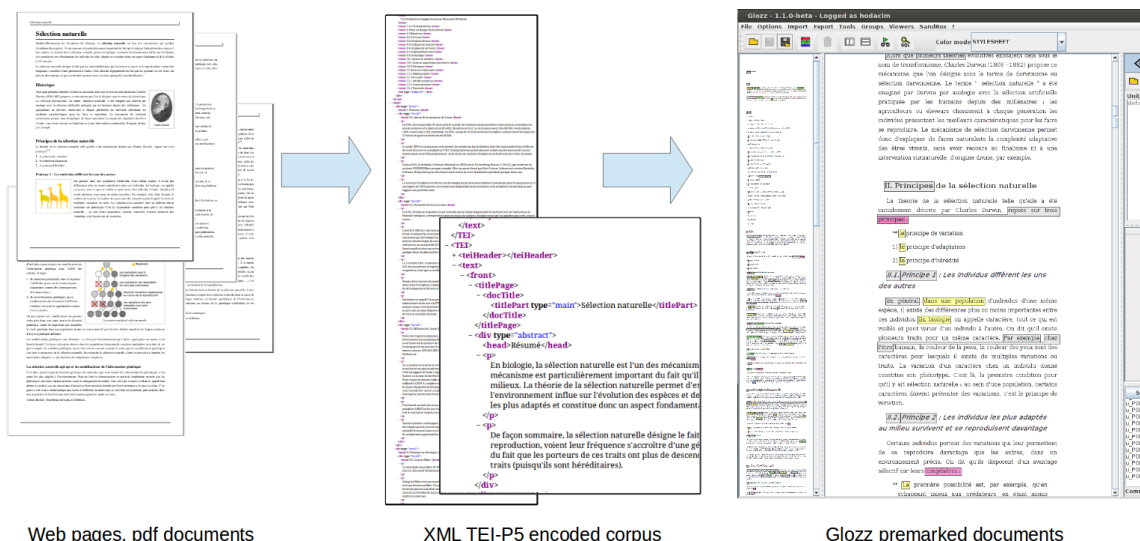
Sélection naturelle

Historique

Principes de la sélection naturelle

Principe 1 : Les individus diffèrent les uns des autres

</text>
</TEI>
- <TEI>
+ <teiHeader></teiHeader>
- <text>
- <front>
- <titlePage>
- <docTitle>
<titlePart type="main">Sélection naturelle</titlePart>
</docTitle>
</titlePage>
- <div type="abstract">
<head>Résumé</head>
- <p>
En biologie, la sélection naturelle est l'un des mécanism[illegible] mécanisme est particulièrement important du fait qu'il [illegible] milieux. La théorie de la sélection naturelle permet d'e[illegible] l'environnement influe sur l'évolution des espèces et de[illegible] les plus adaptés et constitue donc un aspect fondament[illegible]
</p>
- <p>
De façon sommaire, la sélection naturelle désigne le fait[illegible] reproduction, voient leur fréquence s'accroître d'une gé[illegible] du fait que les porteurs de ces traits ont plus de descen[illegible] traits (puisqu'ils sont héréditaires).
</p>
</div>

Glozz - 1.1.0-beta - Logged as hodacim
File Options Import Export Tool Groups Viewers SandBox ?
Color mode STYLESHEET

II. Principes de la sélection naturelle

La théorie de la sélection naturelle telle qu'elle a été initialement décrite par Charles Darwin, repose sur trois principes :

1) le principe de variation
2) le principe d'adaptation
3) le principe d'hérédité

II.1 Principe 1 : Les individus diffèrent les uns des autres

En général, dans une population, d'individus d'une même espèce, il existe des différences plus ou moins importantes entre ces individus. En biologie on appelle caractère, tout ce qui est visible et peut varier d'un individu à l'autre. On dit qu'il existe plusieurs traits pour un même caractère. Par exemple, chez l'Homme, la couleur de la peau, la couleur des yeux sont des caractères pour lesquels il existe de multiples variations ou traits. La variation d'un caractère chez un individu donné constitue son phénotype. C'est là, le premier condition pour qu'il y ait sélection naturelle : au sein d'une population, certains caractères doivent présenter des variations. C'est le principe de variation.

II.2 Principe 2 : Les individus les plus adaptés au milieu survivent et se reproduisent davantage

Certains individus portent des variations qui leur permettent de se reproduire davantage que les autres, dans un environnement précis. On dit qu'ils disposent d'un avantage sélectif sur leurs congénères.

La première possibilité est, par exemple, qu'en

Web pages, pdf documents
XML TEI-P5 encoded corpus
Glozz premarked documents